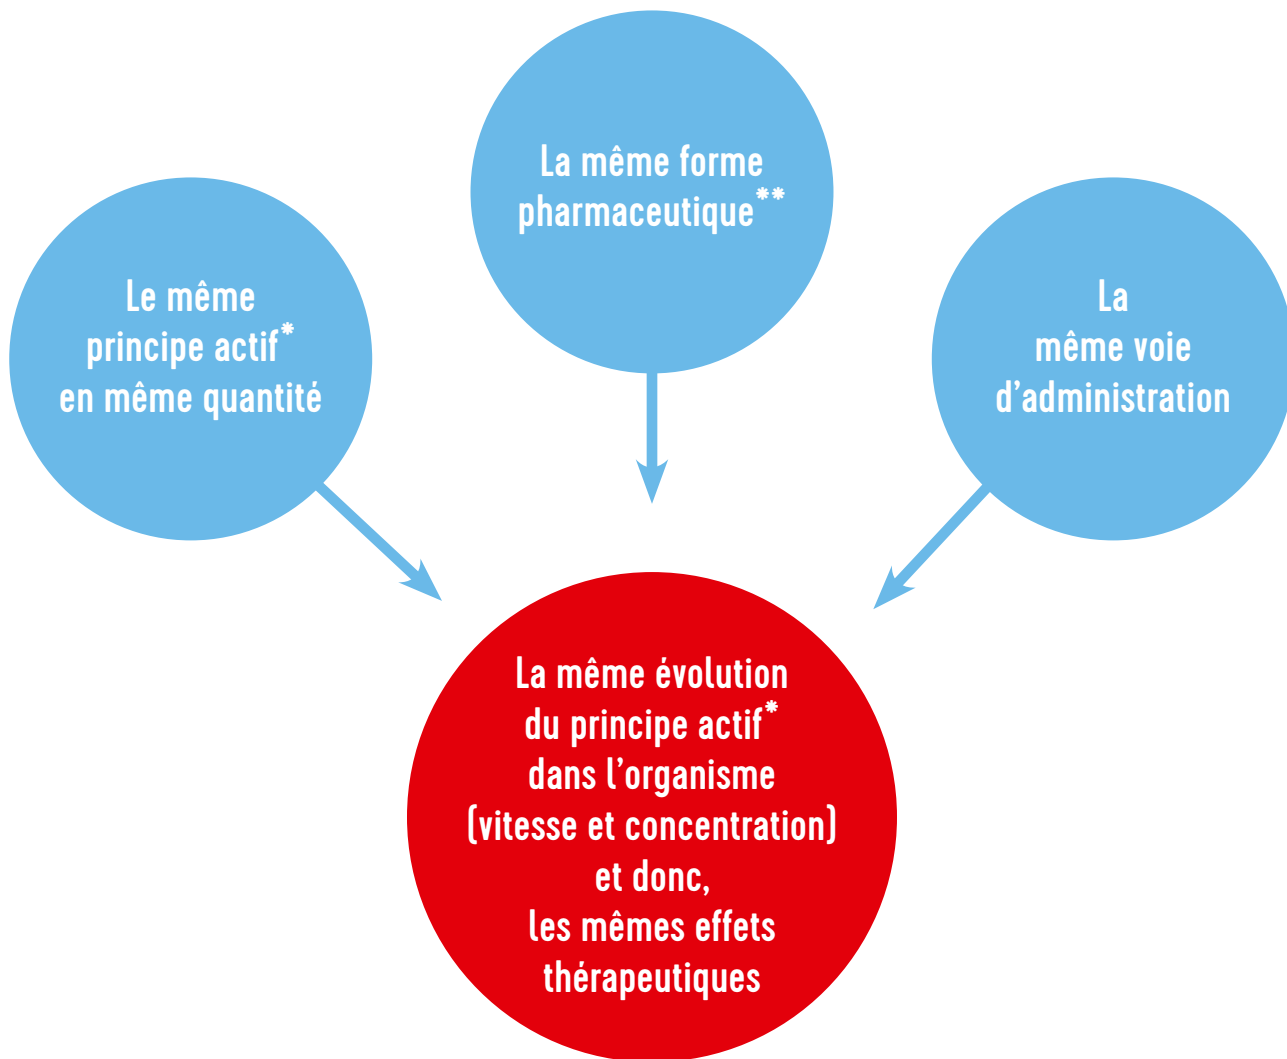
La même forme pharmaceutique**

Le même principe actif* en même quantité

La même voie d'administration

La même évolution du principe actif* dans l'organisme (vitesse et concentration) et donc, les mêmes effets thérapeutiques